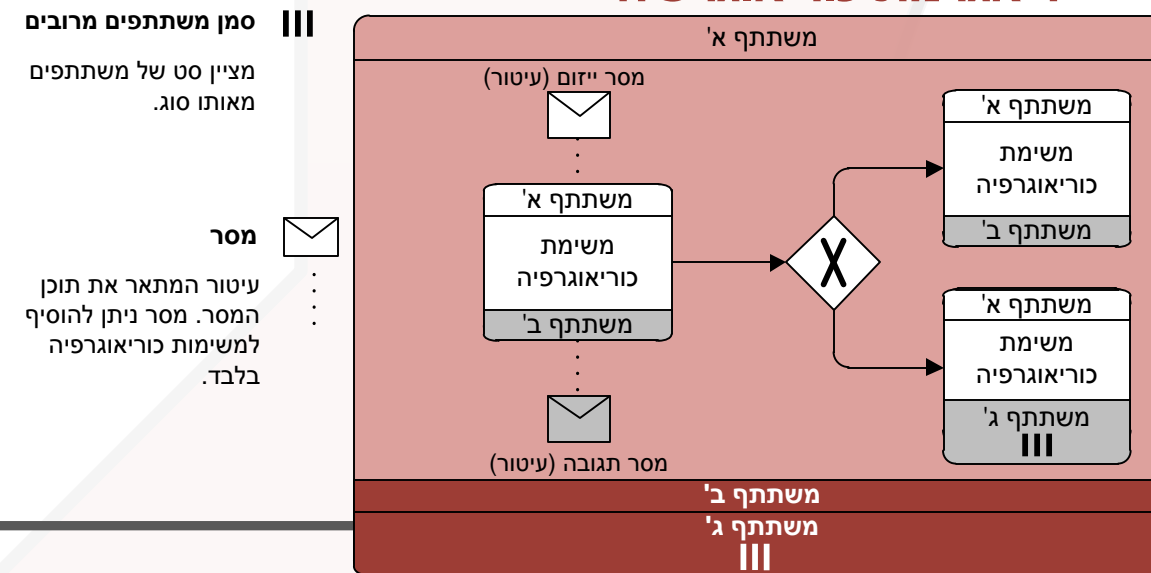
סמן משתתפים מרובים

מציין סט של משתתפים מאותו סוג.

מסר

עיטור המתאר את תוכן המסר. מסר ניתן להוסיף למשימות כוריאוגרפיה בלבד.

משתתף א'

מסר ייזום (עיטור)

משתתף א'
משימת כוריאוגרפיה
משתתף ב'

מסר תגובה (עיטור)

משתתף א'
משימת כוריאוגרפיה
משתתף ב'

משתתף א'
משימת כוריאוגרפיה
משתתף ג'

משתתף ב'

משתתף ג'